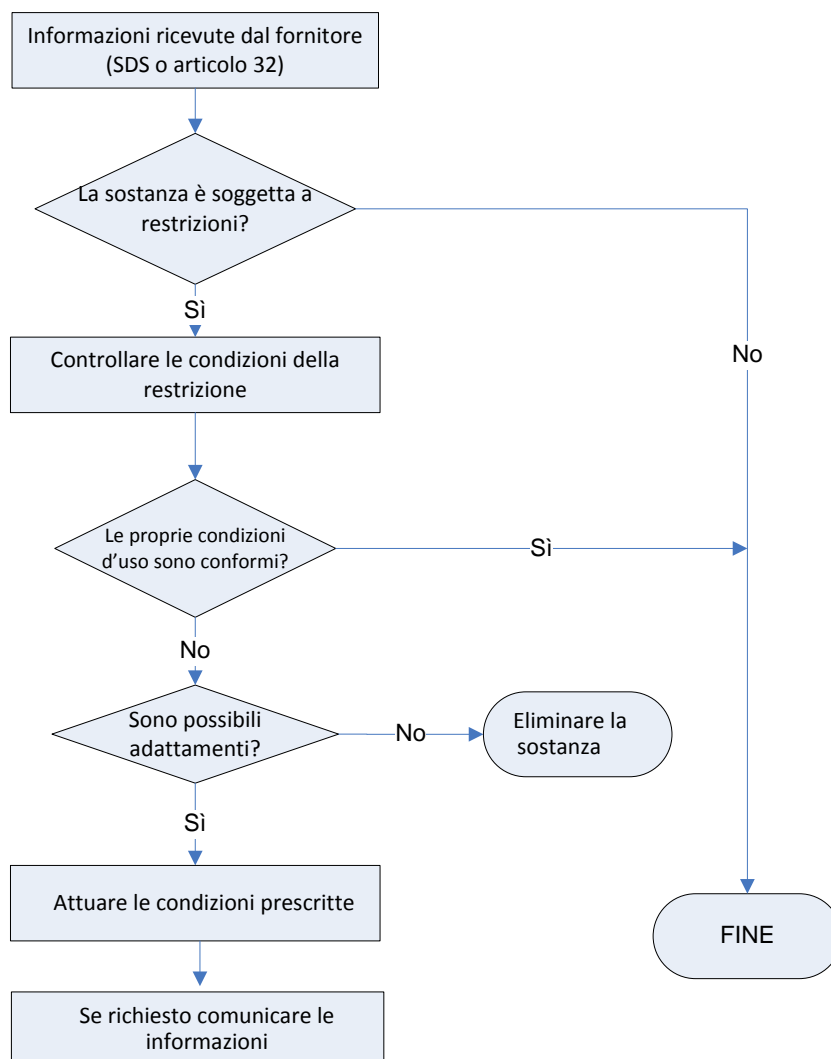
Informazioni ricevute dal fornitore (SDS o articolo 32)

La sostanza è soggetta a restrizioni?

Sì

No

Controllare le condizioni della restrizione

Le proprie condizioni d'uso sono conformi?

Sì

No

Sono possibili adattamenti?

No

Eliminare la sostanza

Sì

Attuare le condizioni prescritte

FINE

Se richiesto comunicare le informazioni